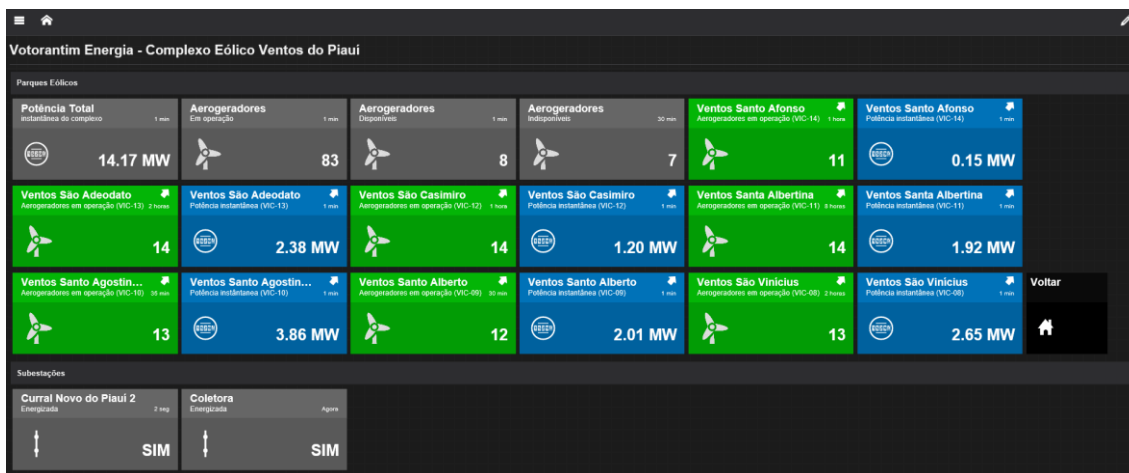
Votorantim Energia - Complexo Eólico Ventos do Piauí

Parques Eólicos

Potência Total
instantânea do complexo 1 min
14.17 MW

Aerogeradores
Em operação 1 min
83

Aerogeradores
Disponíveis 1 min
8

Aerogeradores
Indisponíveis 30 min
7

Ventos Santo Afonso
Aerogeradores em operação (VIC-14) 1 hora
11

Ventos Santo Afonso
Potência instantânea (VIC-14) 1 min
0.15 MW

Ventos São Adeodato
Aerogeradores em operação (VIC-13) 2 horas
14

Ventos São Adeodato
Potência instantânea (VIC-13) 1 min
2.38 MW

Ventos São Casimiro
Aerogeradores em operação (VIC-12) 1 hora
14

Ventos São Casimiro
Potência instantânea (VIC-12) 1 min
1.20 MW

Ventos Santa Albertina
Aerogeradores em operação (VIC-11) 8 horas
14

Ventos Santa Albertina
Potência instantânea (VIC-11) 1 min
1.92 MW

Ventos Santo Agostin...
Aerogeradores em operação (VIC-10) 35 min
13

Ventos Santo Agostin...
Potência instantânea (VIC-10) 1 min
3.86 MW

Ventos Santo Alberto
Aerogeradores em operação (VIC-09) 30 min
12

Ventos Santo Alberto
Potência instantânea (VIC-09) 1 min
2.01 MW

Ventos São Vinícius
Aerogeradores em operação (VIC-08) 2 horas
13

Ventos São Vinícius
Potência instantânea (VIC-08) 1 min
2.65 MW

Voltar

Subestações

Curral Novo do Piauí 2
Energizada 2 seg
SIM

Coletora
Energizada Agora
SIM